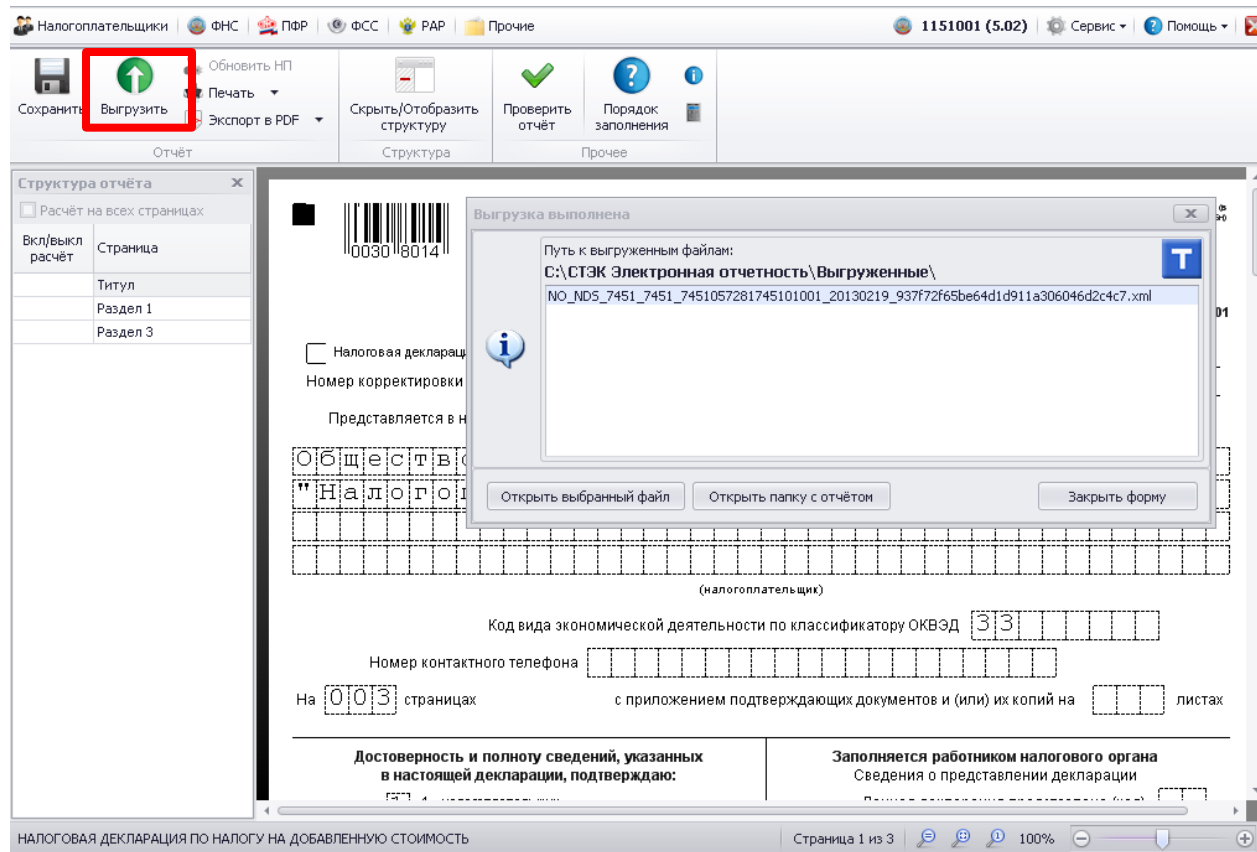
Налогоплательщики | ФНС | ПФР | ФСС | РАР | Прочие
1151001 (5.02) | Сервис | Помощь

Сохранить | Выгрузить | Обновить НП | Печать | Экспорт в PDF
Отчёт
Скрыть/Отобразить структуру
Структура
Проверить отчёт | Порядок заполнения
Прочее

Структура отчёта
Расчёт на всех страницах

| Вкл/выкл расчёт | Страница |
|---|---|
| | Титул |
| | Раздел 1 |
| | Раздел 3 |

0030 8014

Выгрузка выполнена
Путь к выгруженным файлам:
C:\СТЭК Электронная отчетность\Выгруженные\
NO_NDS_7451_7451_745105728174510100l_20130219_937f72f65be64d1d911a306046d2c4c7.xml
Открыть выбранный файл | Открыть папку с отчётом | Закрыть форму

Налоговая деклара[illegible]
Номер корректировки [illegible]
Представляется в н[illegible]
Общество
"Налогоп
(налогоплательщик)
Код вида экономической деятельности по классификатору ОКВЭД 33
Номер контактного телефона
На 003 страницах с приложением подтверждающих документов и (или) их копий на листах
Достоверность и полноту сведений, указанных в настоящей декларации, подтверждаю:
Заполняется работником налогового органа
Сведения о представлении декларации

НАЛОГОВАЯ ДЕКЛАРАЦИЯ ПО НАЛОГУ НА ДОБАВЛЕННУЮ СТОИМОСТЬ
Страница 1 из 3
100%